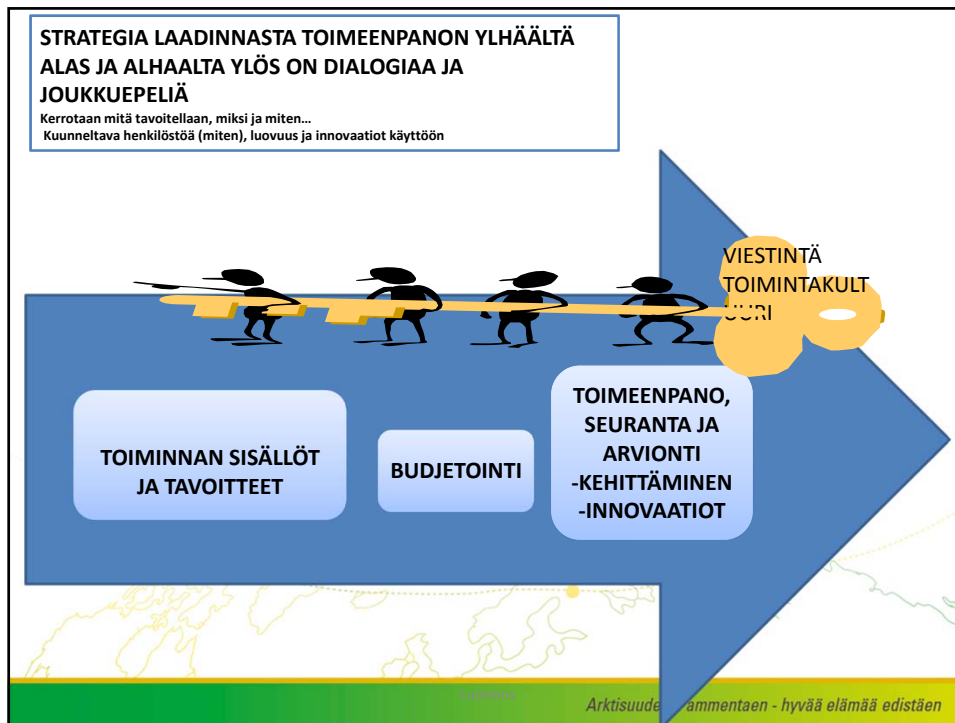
STRATEGIA LAADINNASTA TOIMEENPANON YLHÄÄLTÄ ALAS JA ALHAALTA YLÖS ON DIALOGIAA JA JOUKKUEPELIÄ

Kerrotaan mitä tavoitellaan, miksi ja miten…
Kuunneltava henkilöstöä (miten), luovuus ja innovaatiot käyttöön

VIESTINTÄ
TOIMINTAKULTUURI

TOIMINNAN SISÄLLÖT JA TAVOITTEET

BUDJETOINTI

TOIMEENPANO, SEURANTA JA ARVIONTI
-KEHITTÄMINEN
-INNOVAATIOT

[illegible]

Arktisuude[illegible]ammentaen - hyvää elämää edistäen